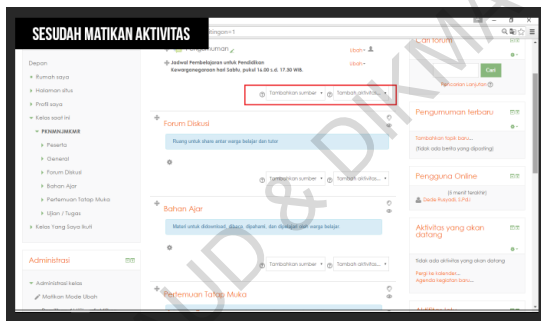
SESUDAH MATIKAN AKTIVITAS

bingan=1

Pengumuman

Ubah

Jadwal Pembelajaran untuk Pendidikan Kewarganegaraan hari Sabtu, pukul 16.00 s.d. 17.30 WIB.

Ubah

Tambahkan sumber

Tambah aktivitas...

Depan

Rumah saya

Halaman situs

Profil saya

Kelas saat ini

PKNWNJMKWB

Peserta

General

Forum Diskusi

Bahan Ajar

Pertemuan Tatap Muka

Ujian / Tugas

Kelas Yang Saya Ikuti

Forum Diskusi

Ruang untuk share antar warga belajar dan tutor

Tambahkan sumber

Tambah aktivitas...

Bahan Ajar

Materi untuk didownload, dibaca, dipahami, dan dipelajari oleh warga belajar

Tambahkan sumber

Tambah aktivitas...

Pertemuan Tatap Muka

Administrasi

Administrasi kelas

Matikan Mode Ubah

Cari forum

Cari

Pencarian Lanjutan

Pengumuman terbaru

Tambahkan topik baru...

(Tidak ada berita yang diposting)

Pengguna Online

(5 menit terakhir)

Dede Rosyada (LPD)

Aktivitas yang akan datang

Tidak ada aktivitas yang akan datang

Pergi ke kalender...

Agenda kegiatan baru...

UD & DIKMAS